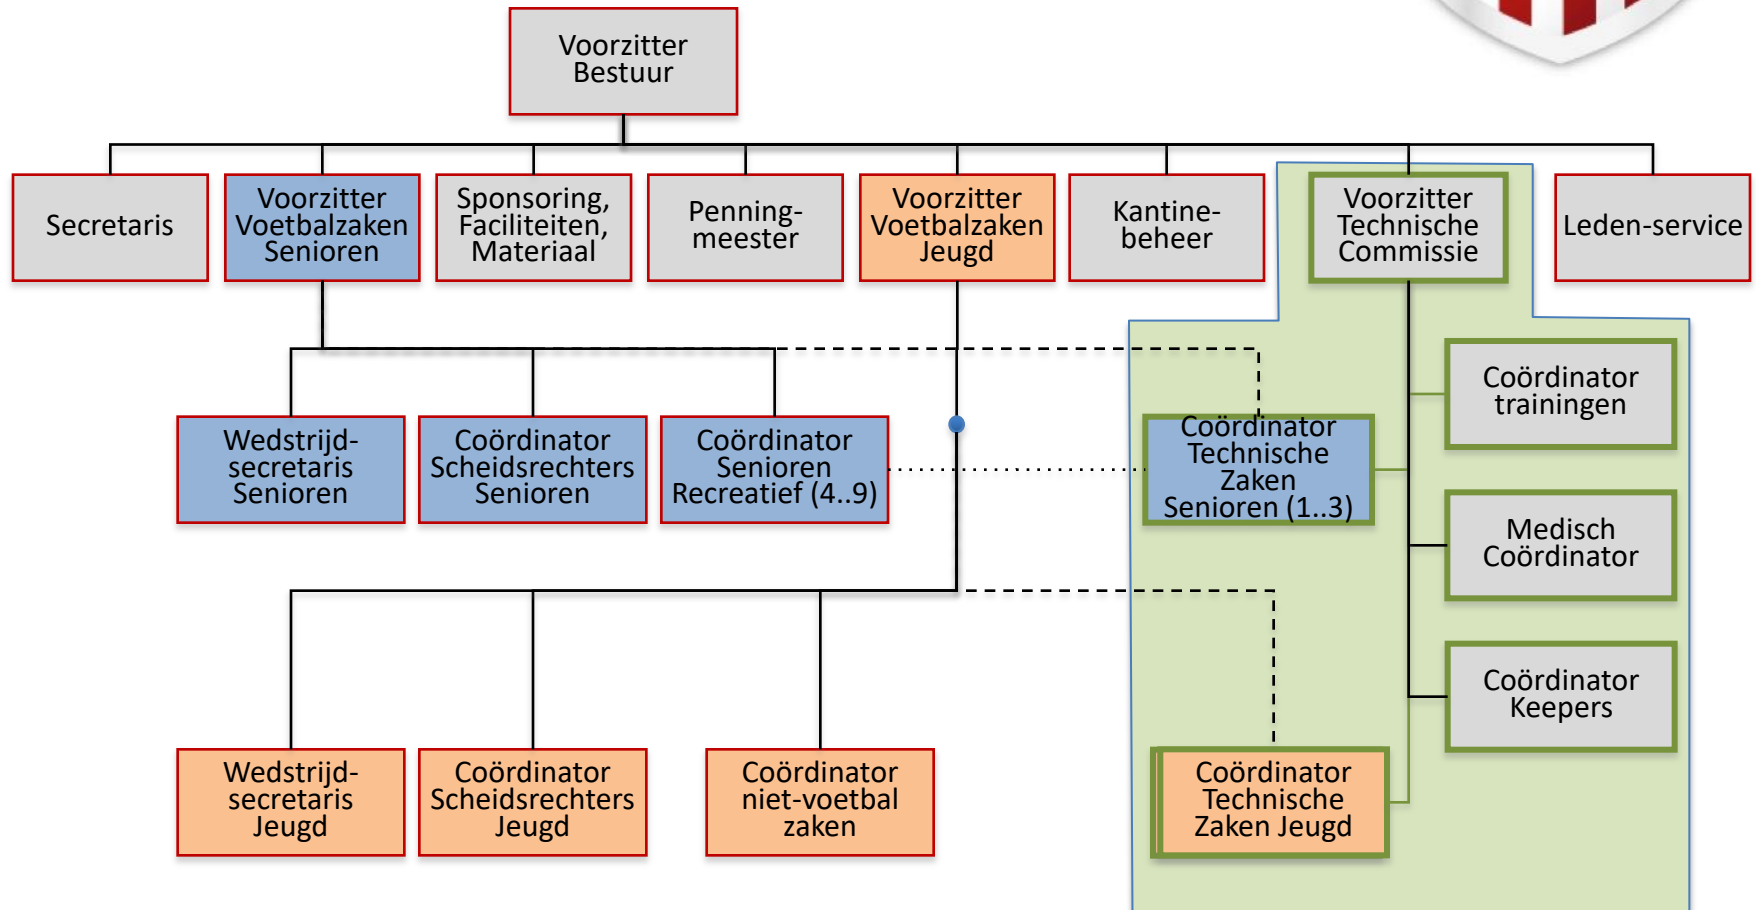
Voorzitter Bestuur

Secretaris

Voorzitter Voetbalzaken Senioren

Sponsoring, Faciliteiten, Materiaal

Penningmeester

Voorzitter Voetbalzaken Jeugd

Kantinebeheer

Voorzitter Technische Commissie

Leden-service

Wedstrijdsecretaris Senioren

Coördinator Scheidsrechters Senioren

Coördinator Senioren Recreatief (4..9)

Coördinator Technische Zaken Senioren (1..3)

Coördinator trainingen

Medisch Coördinator

Coördinator Keepers

Wedstrijdsecretaris Jeugd

Coördinator Scheidsrechters Jeugd

Coördinator niet-voetbal zaken

Coördinator Technische Zaken Jeugd